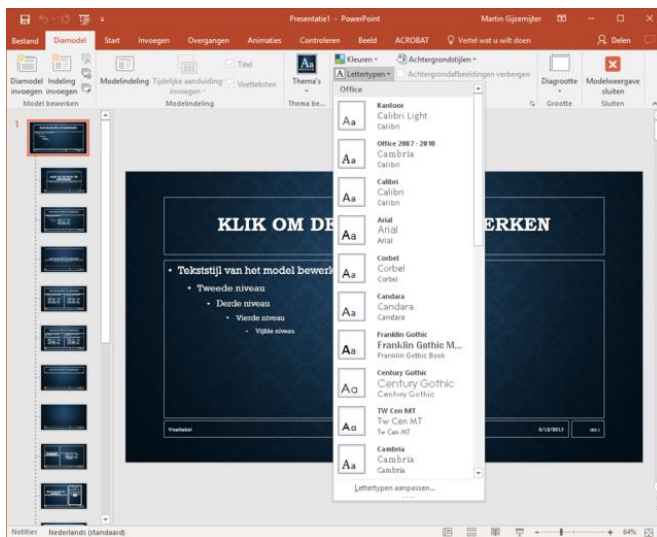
Presentatie1 - PowerPoint
Martin Gijzemijter

Bestand
Diamodel
Start
Invoegen
Overgangen
Animaties
Controleren
Beeld
ACROBAT
Vertel wat u wilt doen
Delen

Diamodel invoegen
Indeling invoegen
Model bewerken
Modelindeling
Tijdelijke aanduiding invoegen
Titel
Voetteksten
Modelindeling
Thema's
Thema be...
Kleuren
Lettertypen
Achtergrondstijlen
Achtergrondafbeeldingen verbergen
Diagrootte
Grootte
Modelweergave sluiten
Sluiten

Office
Aa Kantoor Calibri Light Calibri
Aa Office 2007 - 2010 Cambria Calibri
Aa Calibri Calibri Calibri
Aa Arial Arial Arial
Aa Corbel Corbel Corbel
Aa Candara Candara Candara
Aa Franklin Gothic Franklin Gothic M... Franklin Gothic Book
Aa Century Gothic Century Gothic Century Gothic
Aa TW Cen MT Tw Cen MT Tw Cen MT
Aa Cambria Cambria Cambria
Lettertypen aanpassen...

1

KLIK OM DE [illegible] ERKEN

• Tekststijl van het model bewerk
• Tweede niveau
• Derde niveau
• Vierde niveau
• Vijfde niveau

Voettekst
8/18/2017
‹nr.›

Notities
Nederlands (standaard)
64%